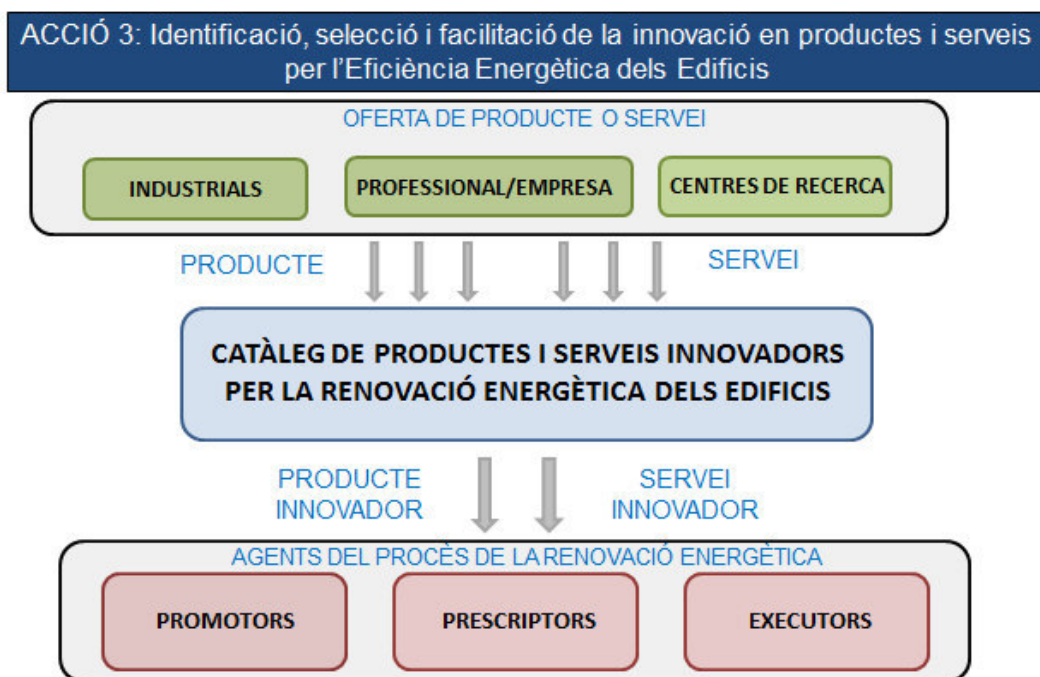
ACCIÓ 3: Identificació, selecció i facilitació de la innovació en productes i serveis per l'Eficiència Energètica dels Edificis

OFERTA DE PRODUCTE O SERVEI

INDUSTRIALS

PROFESSIONAL/EMPRESA

CENTRES DE RECERCA

PRODUCTE

SERVEI

CATÀLEG DE PRODUCTES I SERVEIS INNOVADORS PER LA RENOVACIÓ ENERGÈTICA DELS EDIFICIS

PRODUCTE INNOVADOR

SERVEI INNOVADOR

AGENTS DEL PROCÈS DE LA RENOVACIÓ ENERGÈTICA

PROMOTORS

PRESCRIPTORS

EXECUTORS